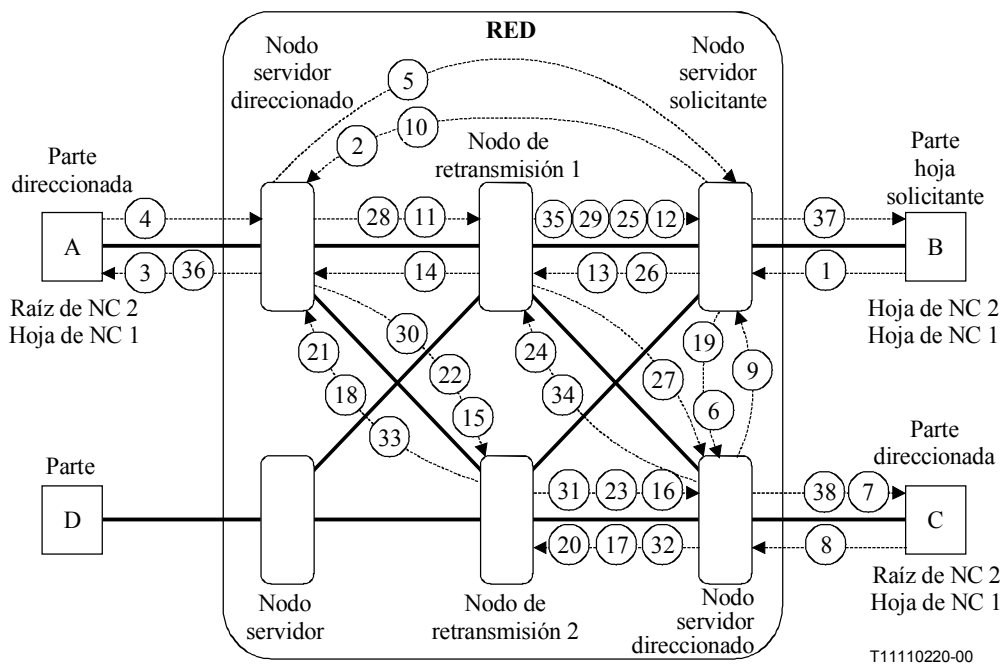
RED

Nodo servidor direccionado

Nodo servidor solicitante

Nodo de retransmisión 1

Parte direccionada

Parte hoja solicitante

A

B

Raíz de NC 2
Hoja de NC 1

Hoja de NC 2
Hoja de NC 1

5
10
2
4
28
11
35
29
25
12
37
3
36
14
13
26
1
21
30
24
19
9
18
22
34
27
6
33
15

Parte

Parte direccionada

D

C

31
23
16
38
7
20
17
32
8

Raíz de NC 2
Hoja de NC 1

Nodo servidor

Nodo de retransmisión 2

Nodo servidor direccionado

T11110220-00